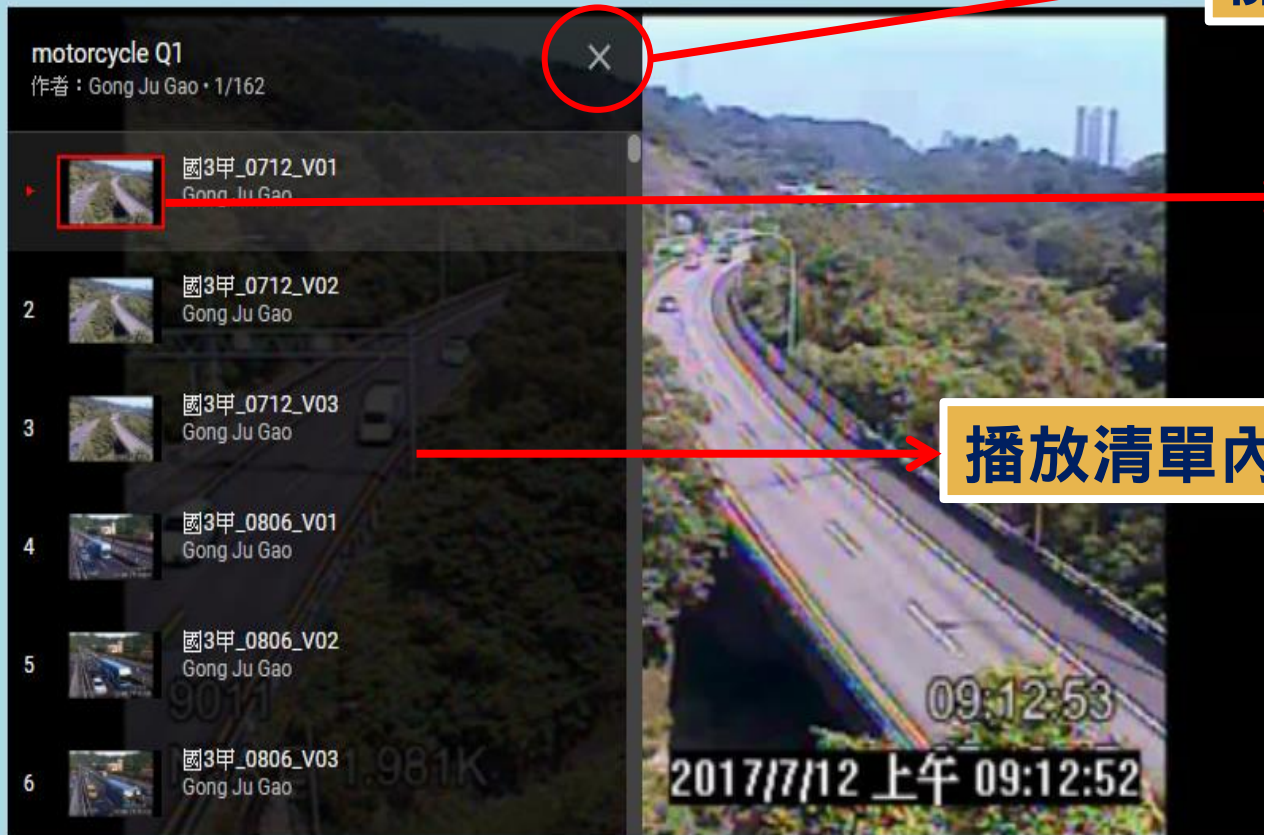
motorcycle Q1
作者：Gong Ju Gao • 1/162

國3甲_0712_V01
Gong Ju Gao

2 國3甲_0712_V02
Gong Ju Gao

3 國3甲_0712_V03
Gong Ju Gao

4 國3甲_0806_V01
Gong Ju Gao

5 國3甲_0806_V02
Gong Ju Gao

6 國3甲_0806_V03
Gong Ju Gao

9011

1.981K

播放清單內

09:12:53

2017/7/12 上午 09:12:52